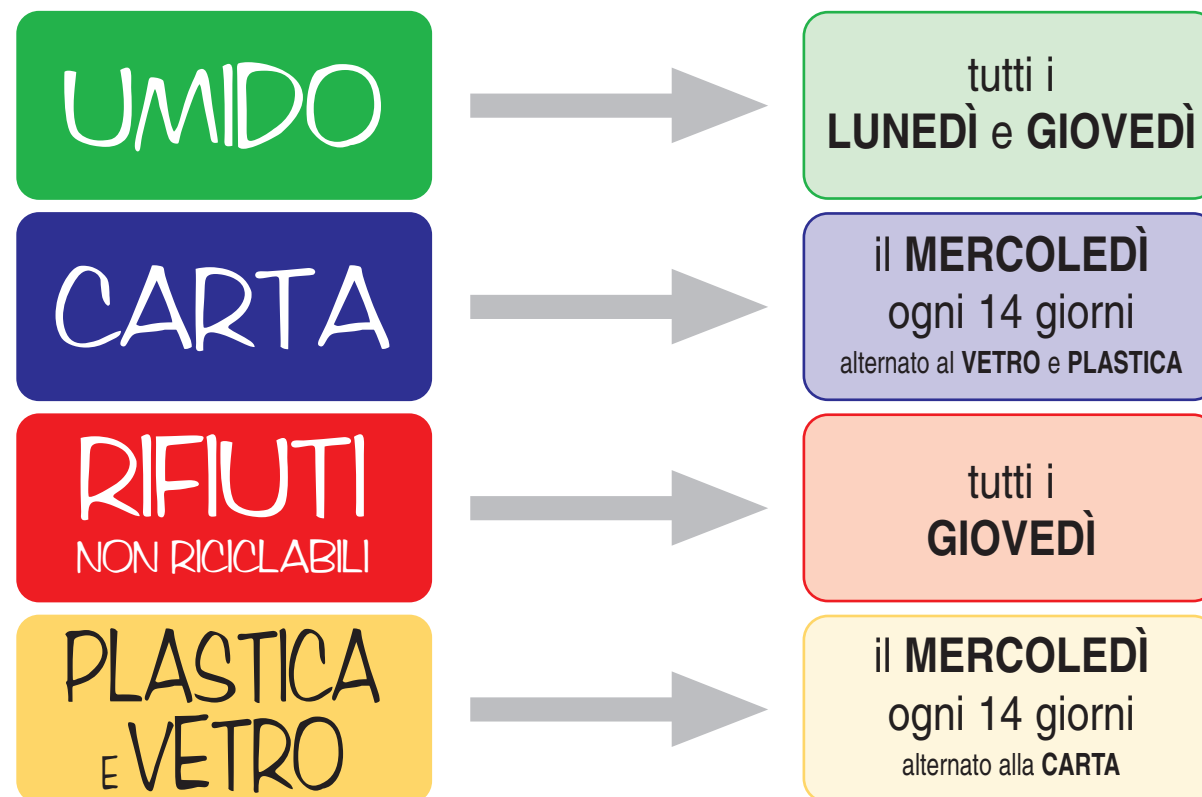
UMIDO

tutti i
LUNEDÌ e GIOVEDÌ

CARTA

il MERCOLEDÌ
ogni 14 giorni
alternato al VETRO e PLASTICA

RIFIUTI
NON RICICLABILI

tutti i
GIOVEDÌ

PLASTICA
E VETRO

il MERCOLEDÌ
ogni 14 giorni
alternato alla CARTA